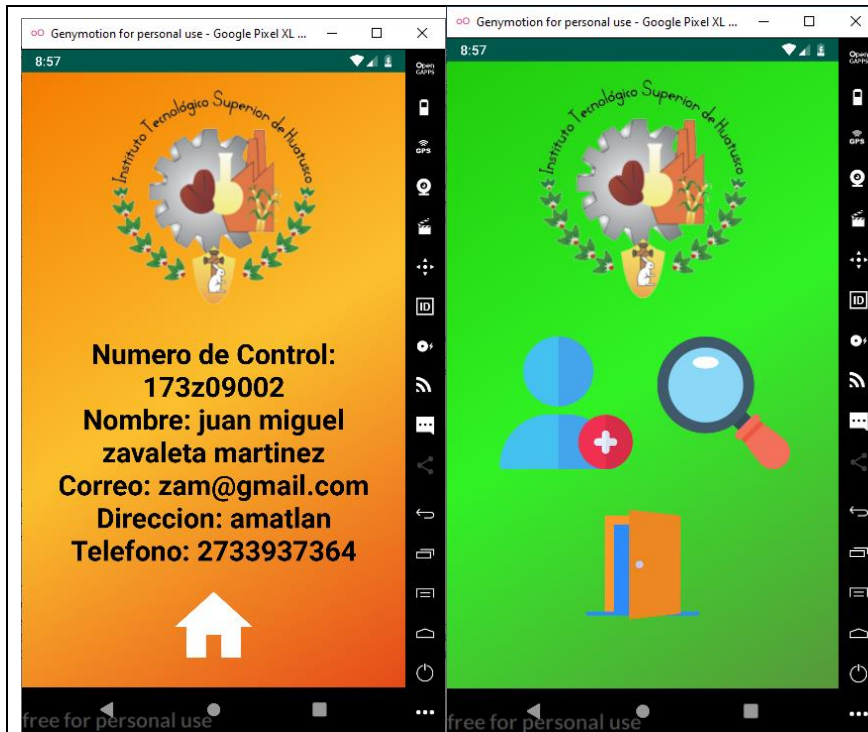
Genymotion for personal use - Google Pixel XL ...

8:57

Open GAPPS

GPS

ID

Instituto Tecnológico Superior de Huatusco

Numero de Control: 173z09002
Nombre: juan miguel zavaleta martinez
Correo: zam@gmail.com
Direccion: amatlan
Telefono: 2733937364

free for personal use

Genymotion for personal use - Google Pixel XL ...

8:57

Open GAPPS

GPS

ID

Instituto Tecnológico Superior de Huatusco

free for personal use